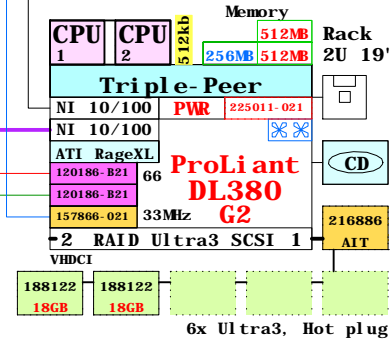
CPU 1
CPU 2
512kb
Memory
256MB
512MB
512MB
512MB
Rack 2U 19'
Triple-Peer
NI 10/100
PWR
225011-021
NI 10/100
ATI RageXL
CD
120186-B21
120186-B21
66
157866-021
33MHz
ProLiant DL380 G2
216886 AIT
-2 RAID Ultra3 SCSI 1-
VHDCI
188122 18GB
188122 18GB
6x Ultra3, Hot plug